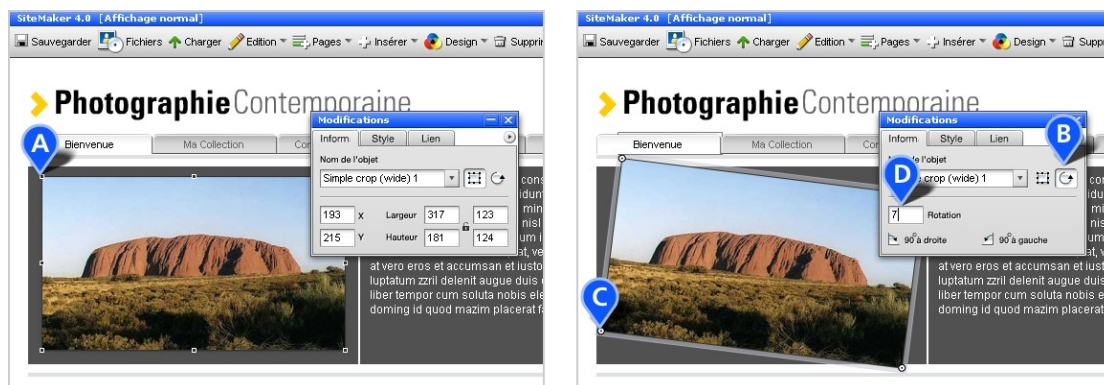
SiteMaker 4.0 [Affichage normal]

Sauvegarder Fichiers Charger Edition Pages Insérer Design Suppri

Photographie Contemporaine

A

Bienvenue Ma Collection Co

Modifications

Inform Style Lien

Nom de l'objet

Simple crop (wide) 1

193 X Largeur 317 123

215 Y Hauteur 181 124

cons idun min nisl um i at, ve

at vero eros et accumsan et iusto luptatum zzril delenit augue duis liber tempor cum soluta nobis el doming id quod mazim placerat f

SiteMaker 4.0 [Affichage normal]

Sauvegarder Fichiers Charger Edition Pages Insérer Design Suppri

Photographie Contemporaine

Bienvenue Ma Collection Co

Modifications

Inform Style Lien

B

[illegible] de l'objet

D

crop (wide) 1

7 Rotation

90° à droite 90° à gauche

C

co idu mi nis um et, v

at vero eros et accumsan et iust luptatum zzril delenit augue duis liber tempor cum soluta nobis e doming id quod mazim placerat